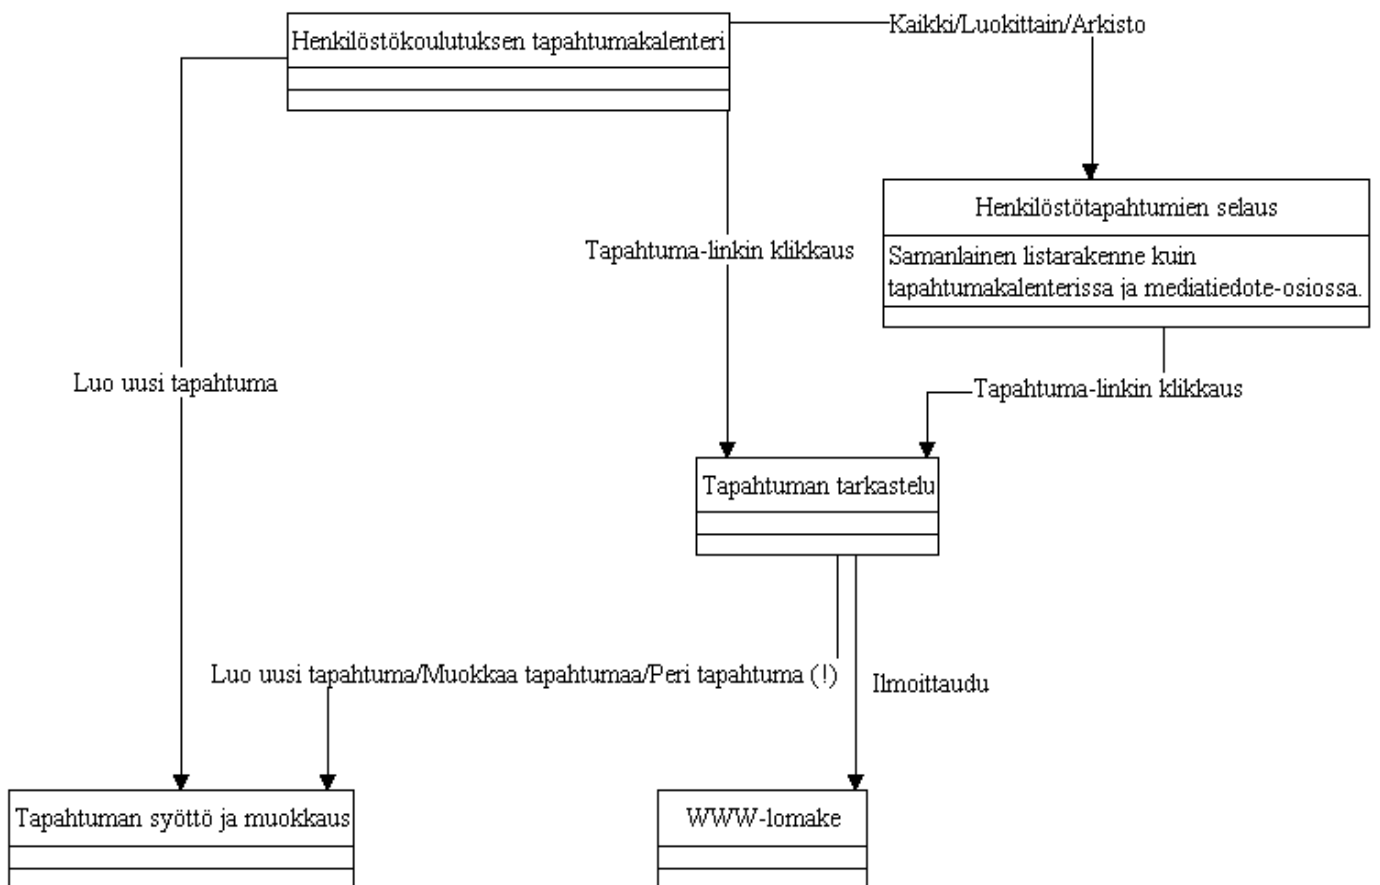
Henkilöstökoulutuksen tapahtumakalenteri

Kaikki/Luokittain/Arkisto

Henkilöstötapahtumien selaus

Samanlainen listarakenne kuin tapahtumakalenterissa ja mediatiedote-osiossa.

Tapahtuma-linkin klikkaus

Luo uusi tapahtuma

Tapahtuma-linkin klikkaus

Tapahtuman tarkastelu

Luo uusi tapahtuma/Muokkaa tapahtumaa/Peri tapahtuma (!)

Ilmoittaudu

Tapahtuman syöttö ja muokkaus

WWW-lomake